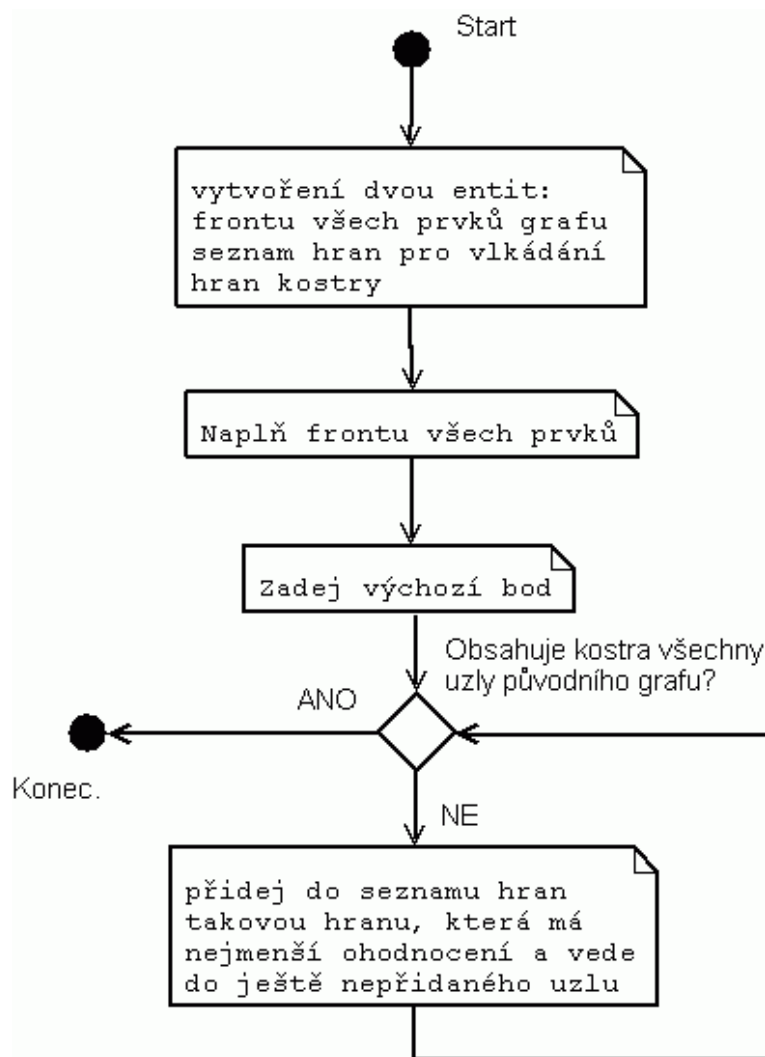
Start

vytvoření dvou entit:
frontu všech prvků grafu
seznam hran pro vlkádání
hran kostry

Naplň frontu všech prvků

Zadej výchozí bod

Obsahuje kostra všechny uzly původního grafu?

ANO

Konec.

NE

přidej do seznamu hran
takovou hranu, která má
nejmenší ohodnocení a vede
do ještě nepřidaného uzlu